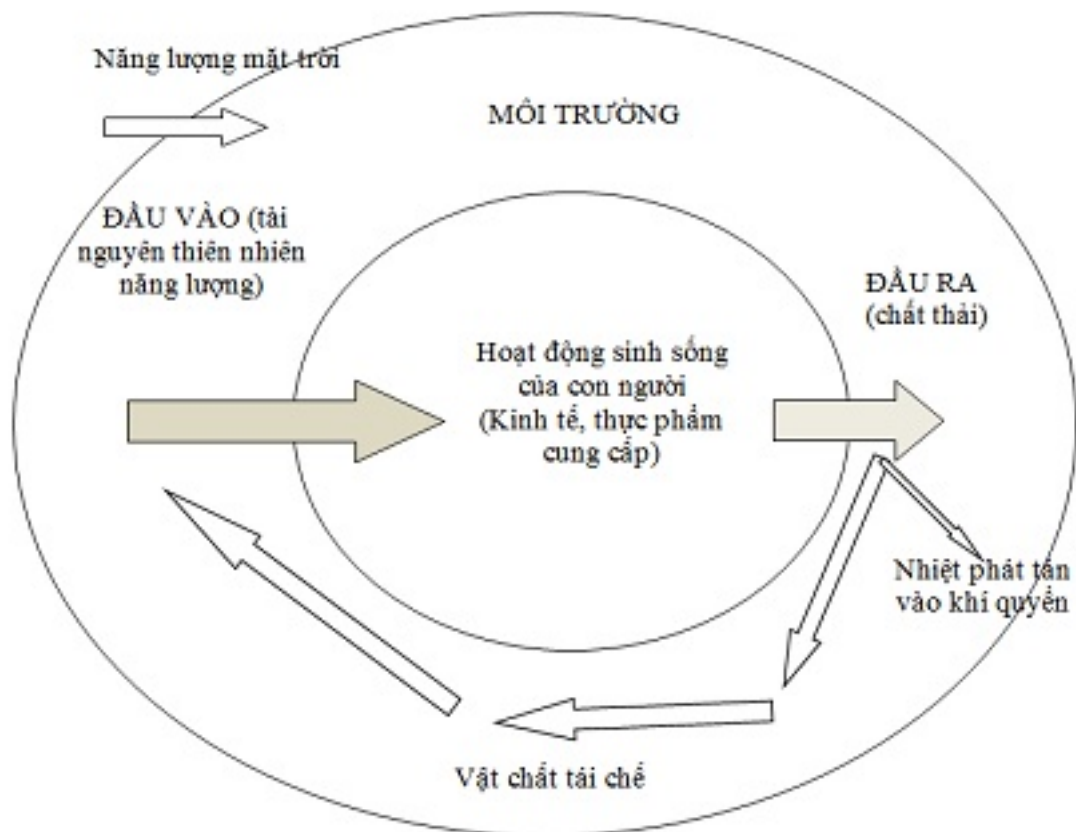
Năng lượng mặt trời

MÔI TRƯỜNG

ĐẦU VÀO (tài nguyên thiên nhiên năng lượng)

ĐẦU RA (chất thải)

Hoạt động sinh sống của con người (Kinh tế, thực phẩm cung cấp)

Nhiệt phát tán vào khí quyển

Vật chất tái chế